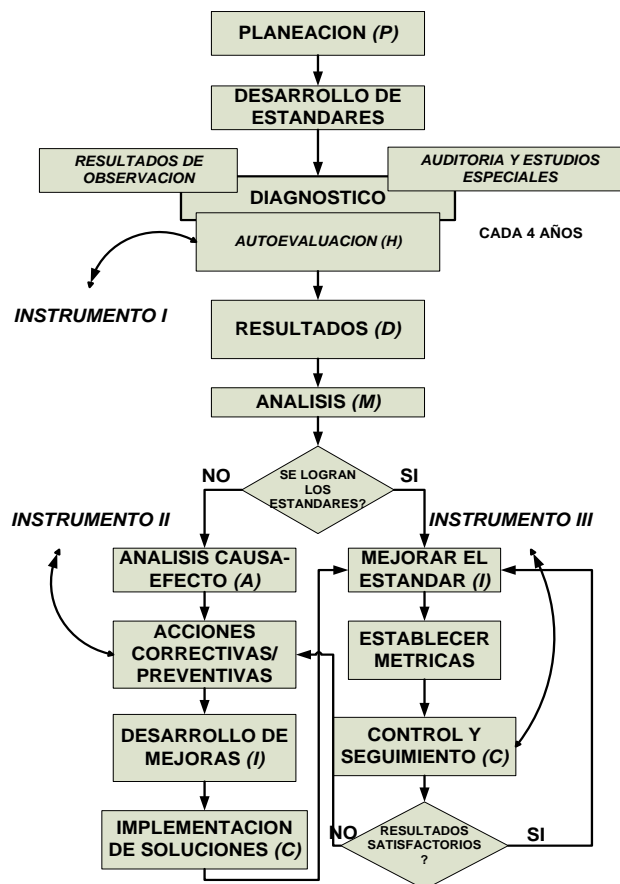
PLANEACION *(P)*

DESARROLLO DE ESTANDARES

*RESULTADOS DE OBSERVACION*

*AUDITORIA Y ESTUDIOS ESPECIALES*

DIAGNOSTICO

*AUTOEVALUACION (H)*

CADA 4 AÑOS

*INSTRUMENTO I*

RESULTADOS *(D)*

ANALISIS *(M)*

NO

SE LOGRAN LOS ESTANDARES?

SI

*INSTRUMENTO II*

*INSTRUMENTO III*

ANALISIS CAUSA-EFECTO *(A)*

MEJORAR EL ESTANDAR *(I)*

ACCIONES CORRECTIVAS/ PREVENTIVAS

ESTABLECER METRICAS

DESARROLLO DE MEJORAS *(I)*

CONTROL Y SEGUIMIENTO *(C)*

IMPLEMENTACION DE SOLUCIONES *(C)*

NO

RESULTADOS SATISFACTORIOS ?

SI